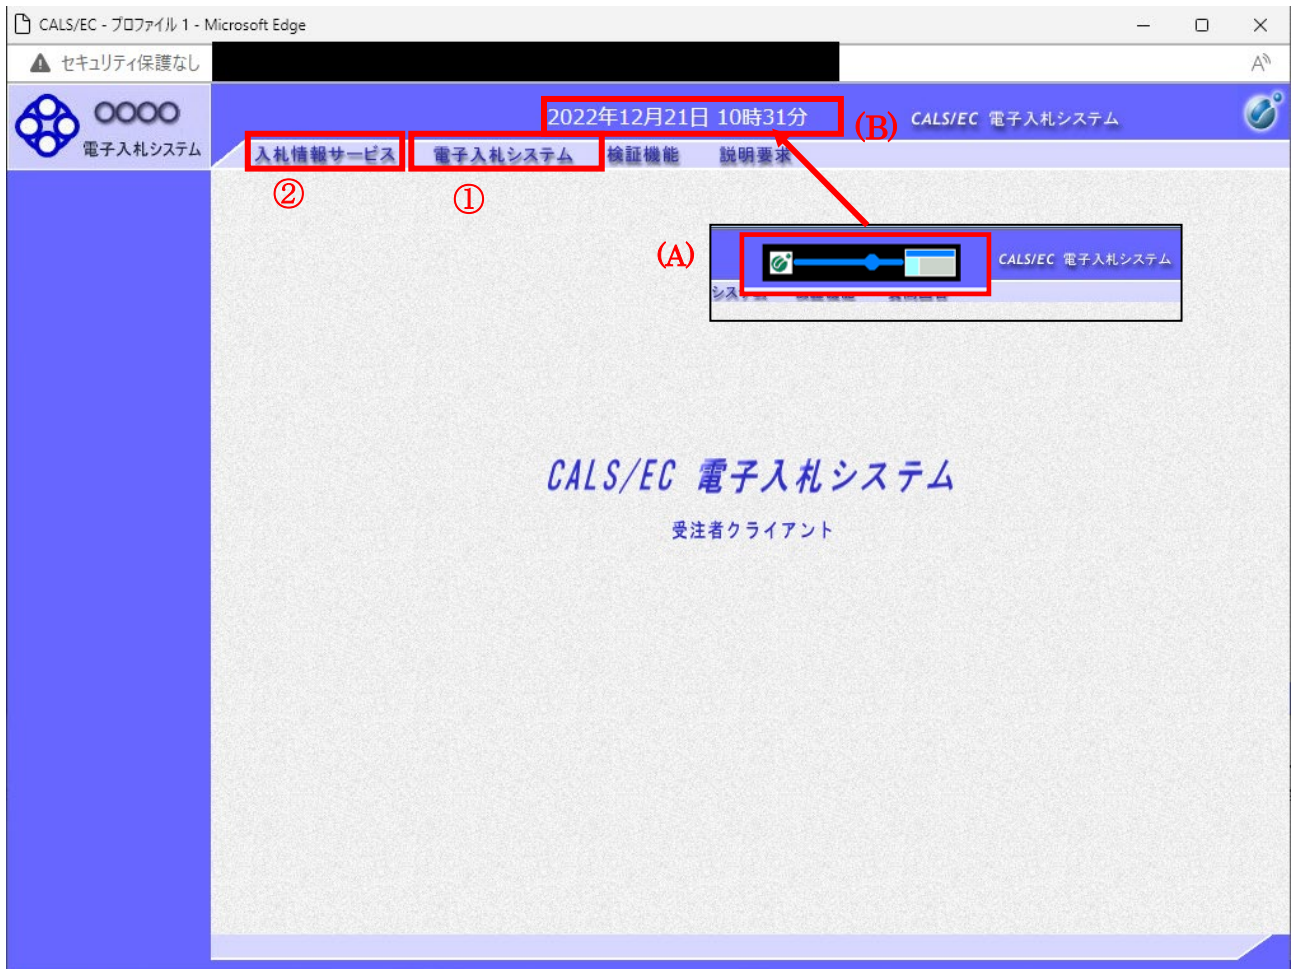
CALS/EC - プロファイル 1 - Microsoft Edge

セキュリティ保護なし

OOOO
電子入札システム

2022年12月21日 10時31分
(B)
CALS/EC 電子入札システム

入札情報サービス
電子入札システム
検証機能
説明要求

②
①

(A)
CALS/EC 電子入札システム
シス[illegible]

CALS/EC 電子入札システム
受注者クライアント